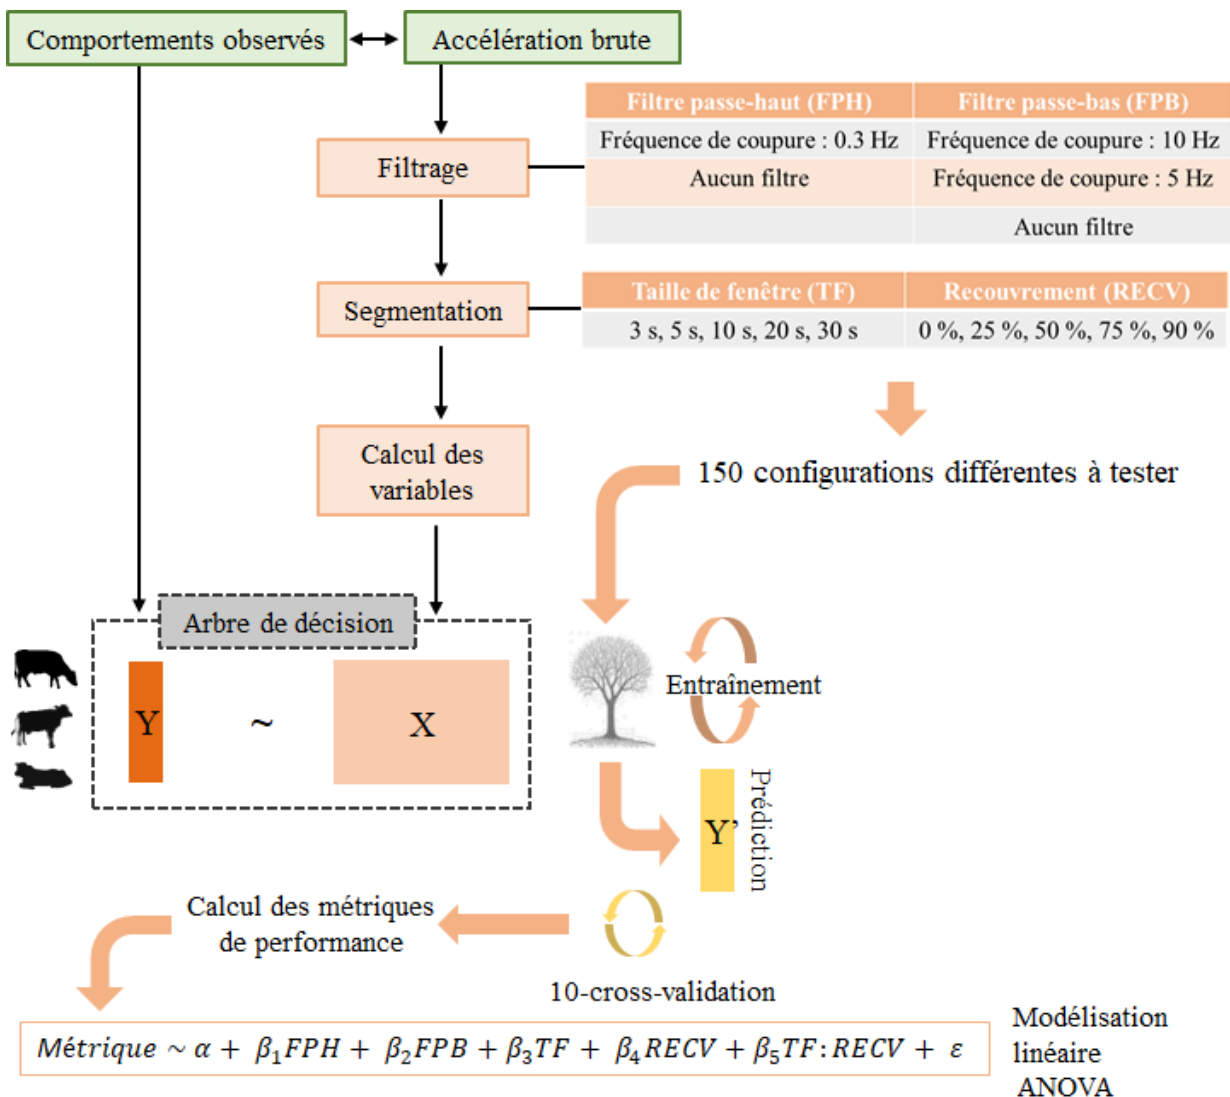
Comportements observés

Accélération brute

Filtrage

| Filtre passe-haut (FPH) | Filtre passe-bas (FPB) |
|---|---|
| Fréquence de coupure : 0.3 Hz | Fréquence de coupure : 10 Hz |
| Aucun filtre | Fréquence de coupure : 5 Hz |
| | Aucun filtre |

Segmentation

| Taille de fenêtre (TF) | Recouvrement (RECV) |
|---|---|
| 3 s, 5 s, 10 s, 20 s, 30 s | 0 %, 25 %, 50 %, 75 %, 90 % |

Calcul des variables

150 configurations différentes à tester

Arbre de décision

Y ~ X

Entraînement

Y'

Prédiction

Calcul des métriques de performance

10-cross-validation

$Métrique \sim \alpha + \beta_1 FPH + \beta_2 FPB + \beta_3 TF + \beta_4 RECV + \beta_5 TF:RECV + \varepsilon$

Modélisation linéaire ANOVA